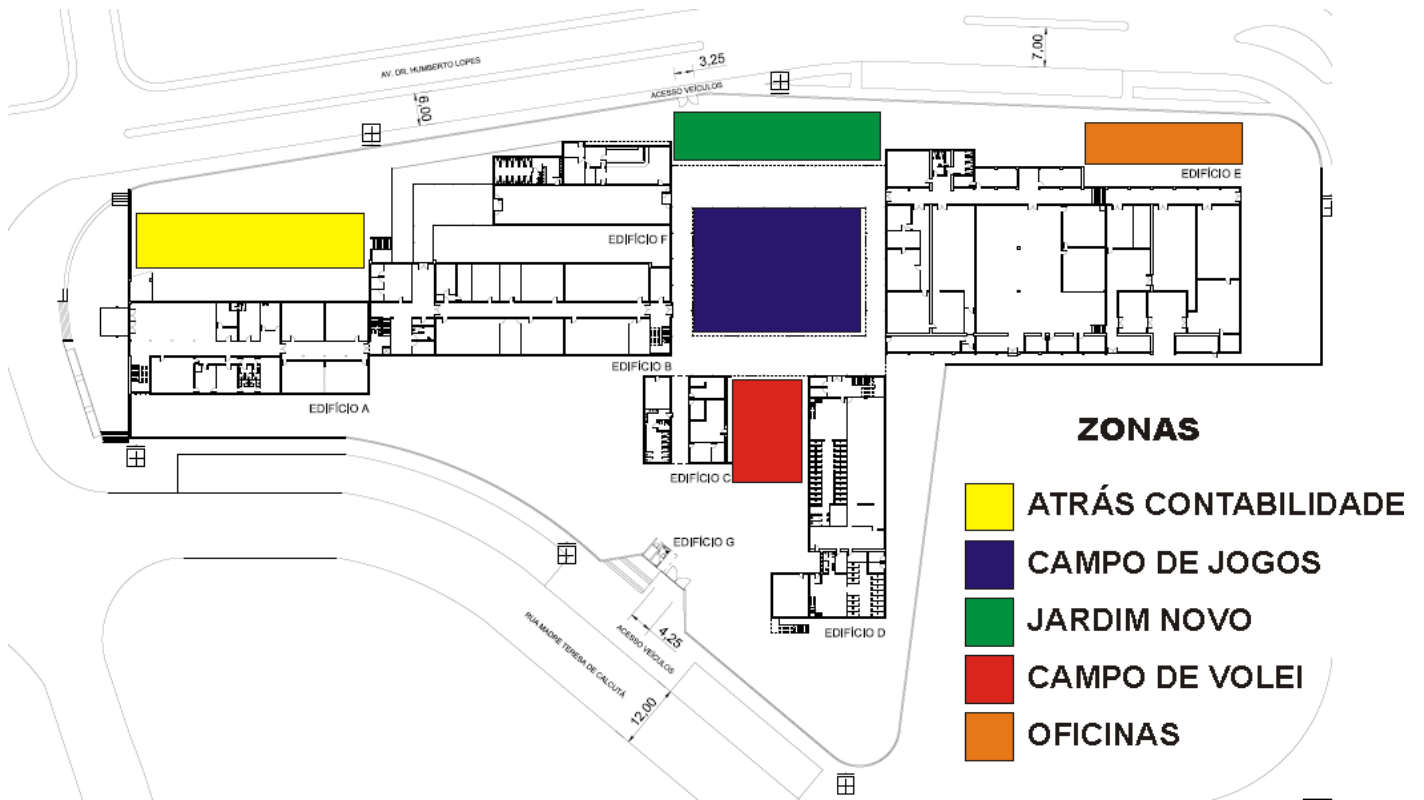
AV. DR. HUMBERTO LOPES

3,25

7,00

ACESSO VEÍCULOS

6,00

EDIFÍCIO E

EDIFÍCIO F

EDIFÍCIO B

EDIFÍCIO A

EDIFÍCIO C

EDIFÍCIO G

EDIFÍCIO D

RUA MADRE TERESA DE CALCUTÁ

ACESSO VEÍCULOS

4,25

12,00

ZONAS

ATRÁS CONTABILIDADE

CAMPO DE JOGOS

JARDIM NOVO

CAMPO DE VOLEI

OFICINAS